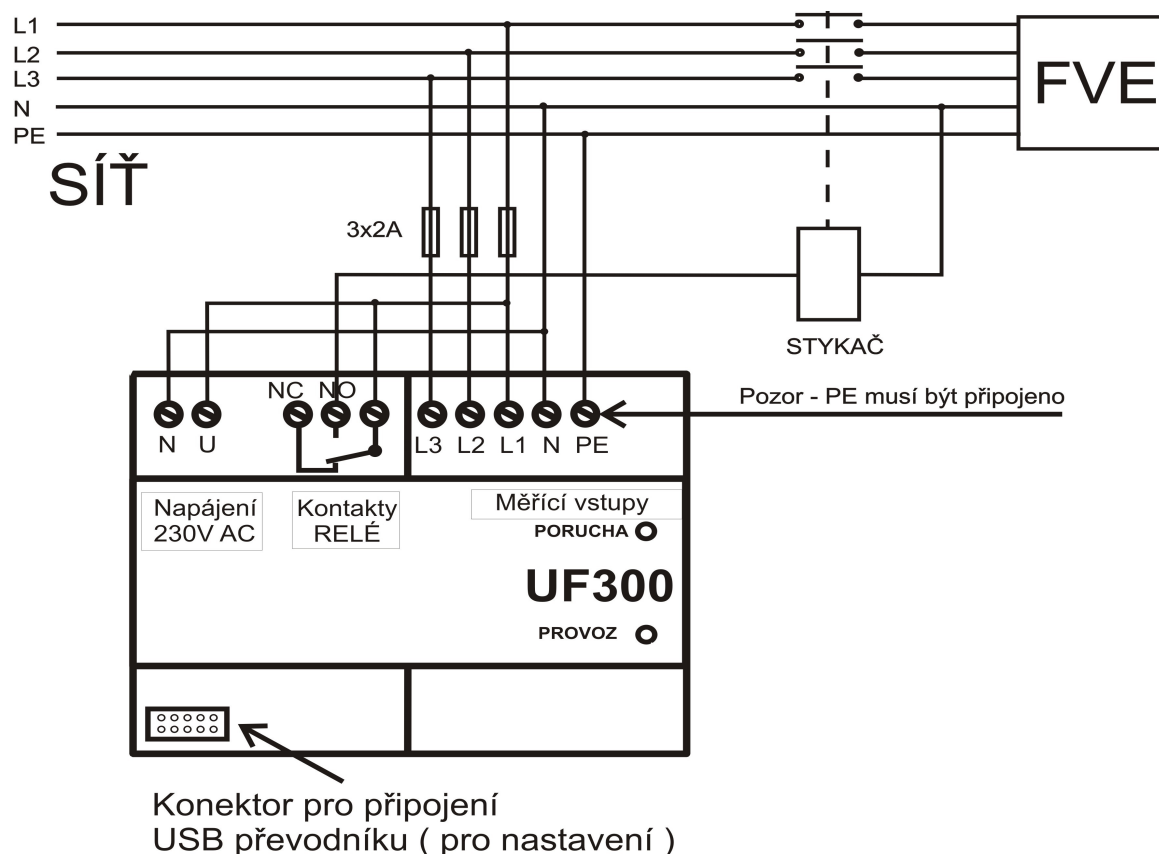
L1
L2
L3
N
PE

SÍŤ

FVE

3x2A

STYKAČ

Pozor - PE musí být připojeno

NC NO

N U

L3 L2 L1 N PE

Napájení 230V AC

Kontakty RELÉ

Měřící vstupy

PORUCHA

UF300

PROVOZ

Konektor pro připojení USB převodníku ( pro nastavení )